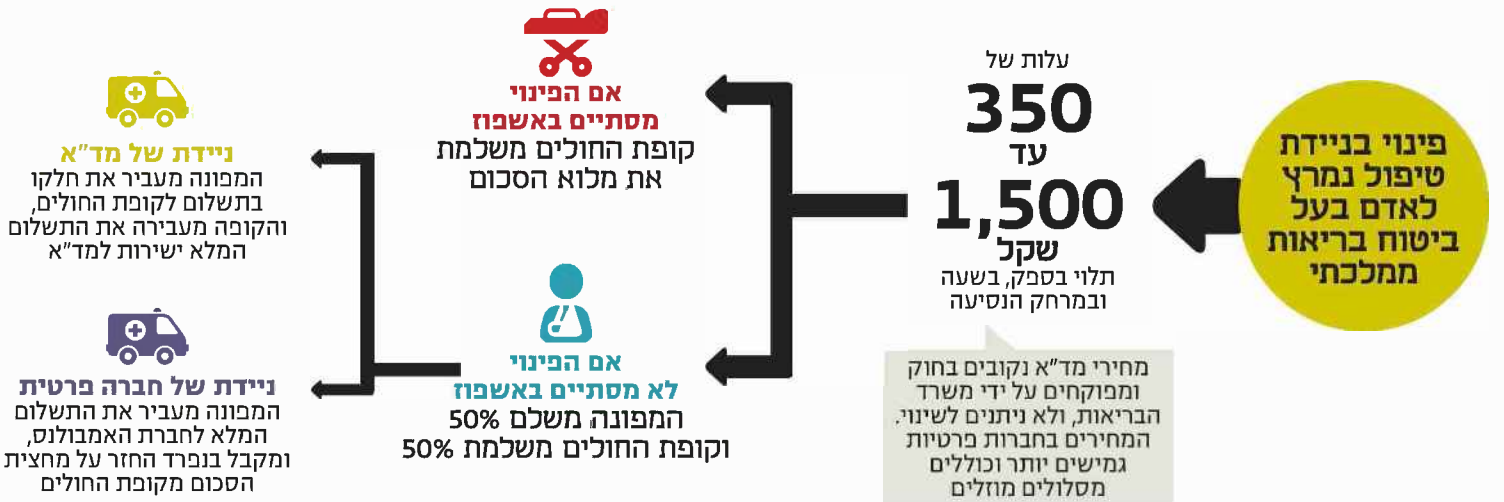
פינוי בניידת טיפול נמרץ לאדם בעל ביטוח בריאות ממלכתי

עלות של
350
עד
1,500
שקל
תלוי בספק, בשעה ובמרחק הנסיעה

מחירי מד"א נקובים בחוק ומפוקחים על ידי משרד הבריאות, ולא ניתנים לשינוי. המחירים בחברות פרטיות גמישים יותר וכוללים מסלולים מוזלים

אם הפינוי מסתיים באשפוז
קופת החולים משלמת את מלוא הסכום

אם הפינוי לא מסתיים באשפוז
המפונה משלם 50% וקופת החולים משלמת 50%

ניידת של מד"א
המפונה מעביר את חלקו בתשלום לקופת החולים, והקופה מעבירה את התשלום המלא ישירות למד"א

ניידת של חברה פרטית
המפונה מעביר את התשלום המלא לחברת האמבולנס, ומקבל בנפרד החזר על מחצית הסכום מקופת החולים